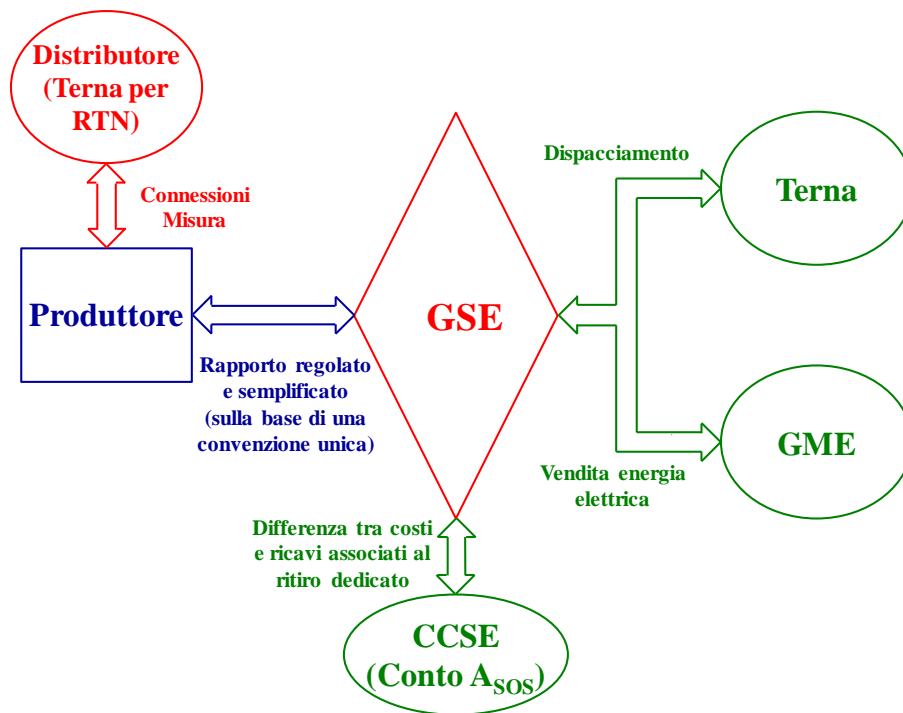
Distributore (Terna per RTN)

Connessioni
Misura

Produttore

Rapporto regolato e semplificato (sulla base di una convenzione unica)

GSE

Dispacciamento

Terna

GME

Vendita energia elettrica

Differenza tra costi e ricavi associati al ritiro dedicato

CCSE (Conto $A_{SOS}$)